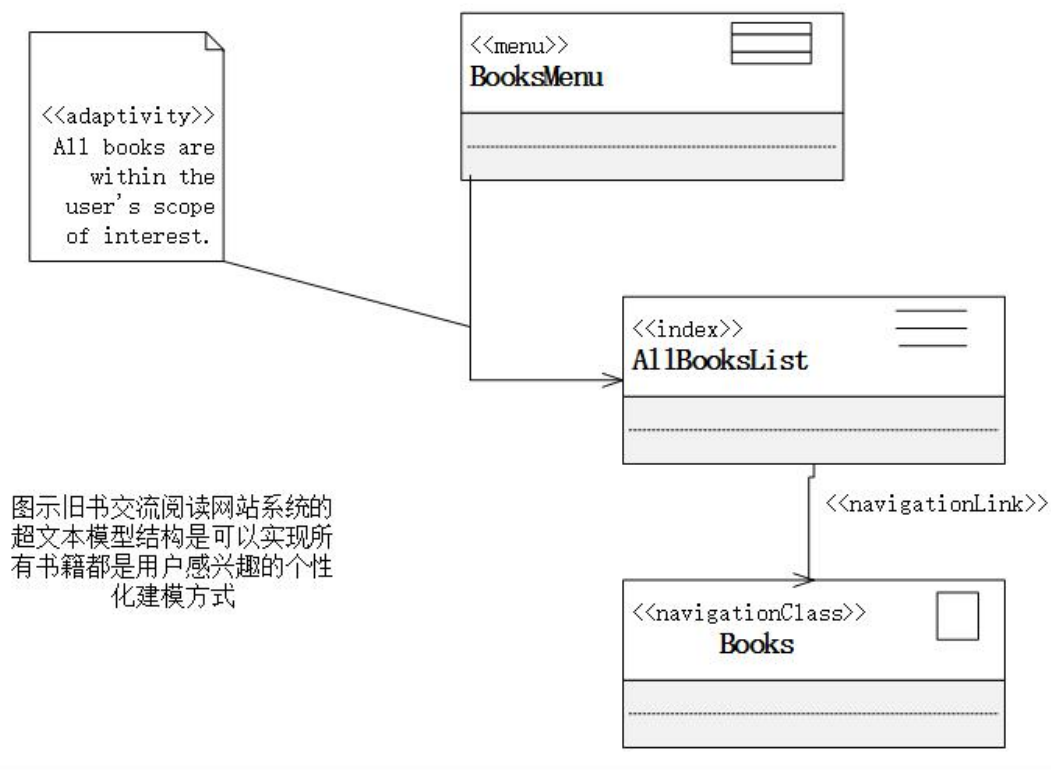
<<adaptivity>>
All books are within the user's scope of interest.

<<menu>>
BooksMenu

<<index>>
AllBooksList

<<navigationLink>>

<<navigationClass>>
Books

图示旧书交流阅读网站系统的超文本模型结构是可以实现所有书籍都是用户感兴趣的个性化建模方式